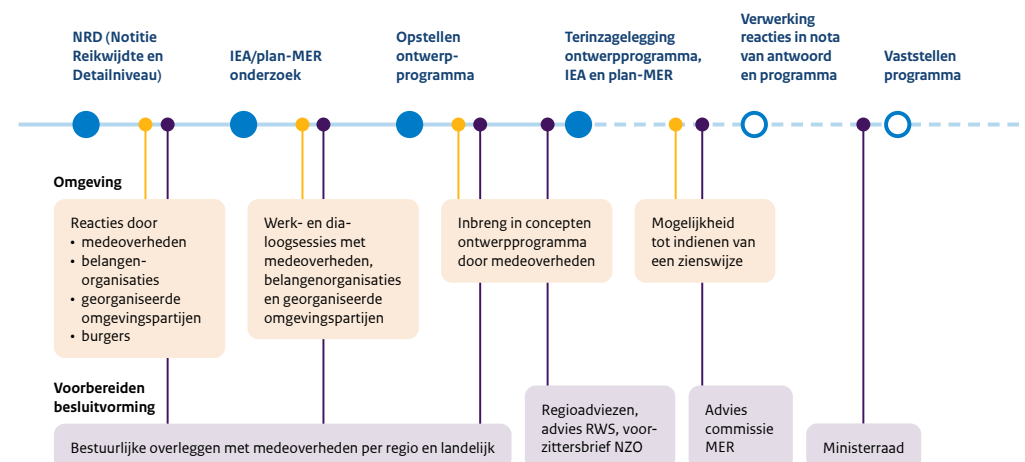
NRD (Notitie Reikwijdte en Detailniveau)

IEA/plan-MER onderzoek

Opstellen ontwerp-programma

Terinzagelegging ontwerpprogramma, IEA en plan-MER

Verwerking reacties in nota van antwoord en programma

Vaststellen programma

Omgeving

Reacties door
• medeoverheden
• belangen-organisaties
• georganiseerde omgevingspartijen
• burgers

Werk- en dialoogsessies met medeoverheden, belangenorganisaties en georganiseerde omgevingspartijen

Inbreng in concepten ontwerpprogramma door medeoverheden

Mogelijkheid tot indienen van een zienswijze

Voorbereiden besluitvorming

Bestuurlijke overleggen met medeoverheden per regio en landelijk

Regioadviezen, advies RWS, voorzittersbrief NZO

Advies commissie MER

Ministerraad